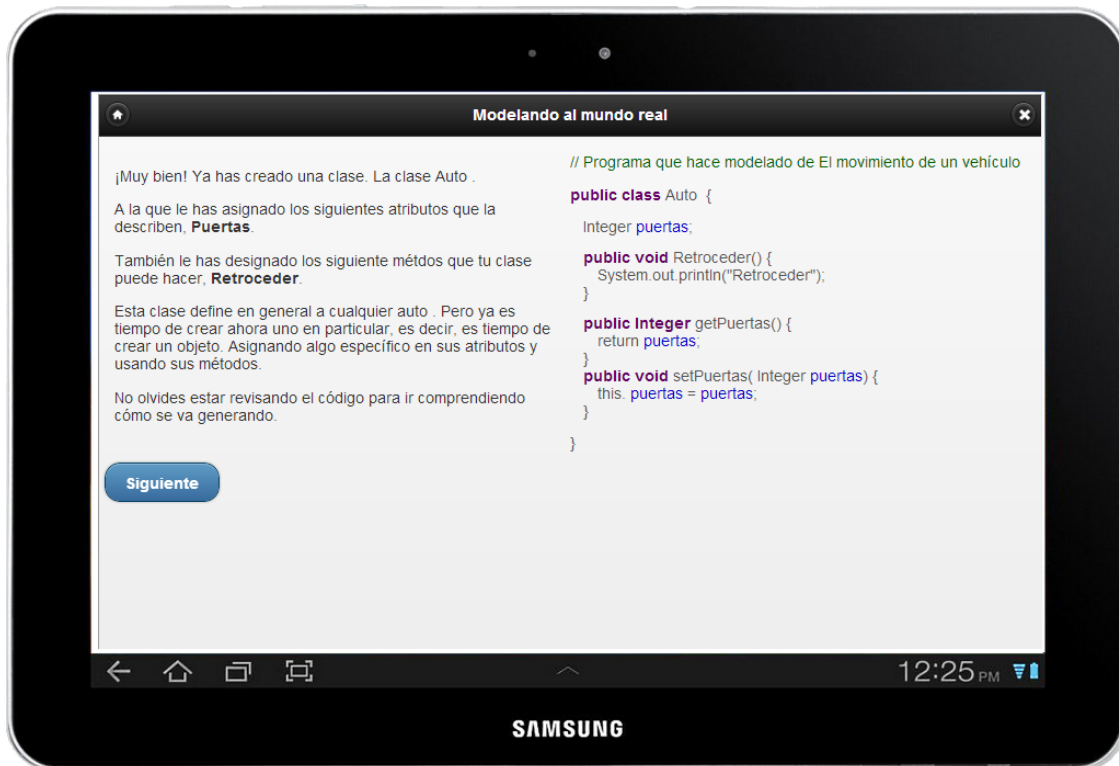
Modelando al mundo real

¡Muy bien! Ya has creado una clase. La clase Auto .

A la que le has asignado los siguientes atributos que la describen, **Puertas**.

También le has designado los siguiente métdos que tu clase puede hacer, **Retroceder**.

Esta clase define en general a cualquier auto . Pero ya es tiempo de crear ahora uno en particular, es decir, es tiempo de crear un objeto. Asignando algo específico en sus atributos y usando sus métodos.

No olvides estar revisando el código para ir comprendiendo cómo se va generando.

Siguiente

// Programa que hace modelado de El movimiento de un vehículo

public class Auto {

Integer puertas;

public void Retroceder() {
System.out.println("Retroceder");
}

public Integer getPuertas() {
return puertas;
}
public void setPuertas( Integer puertas) {
this. puertas = puertas;
}

}

12:25 PM

SAMSUNG